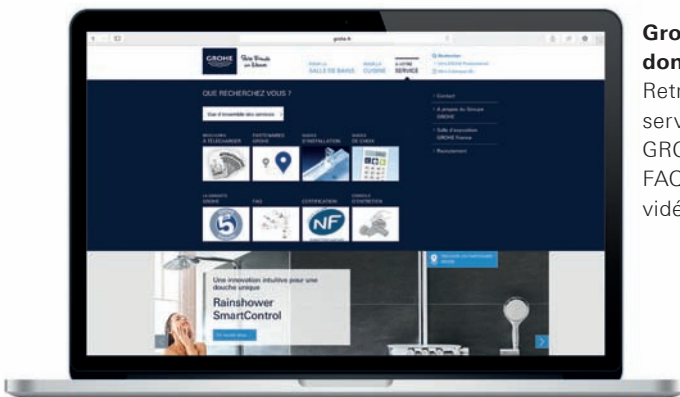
grohe.fr

GROHE

QUE RECHERCHEZ VOUS ?

Vue d'ensemble des services

Contact

A propos du Groupe GROHE

Salle d'exposition GROHE France

Recrutement

NF

Une innovation intuitive pour une douche unique

Rainshower SmartControl

Gro
dom
Retr
serv
GRO
FAC
vidé